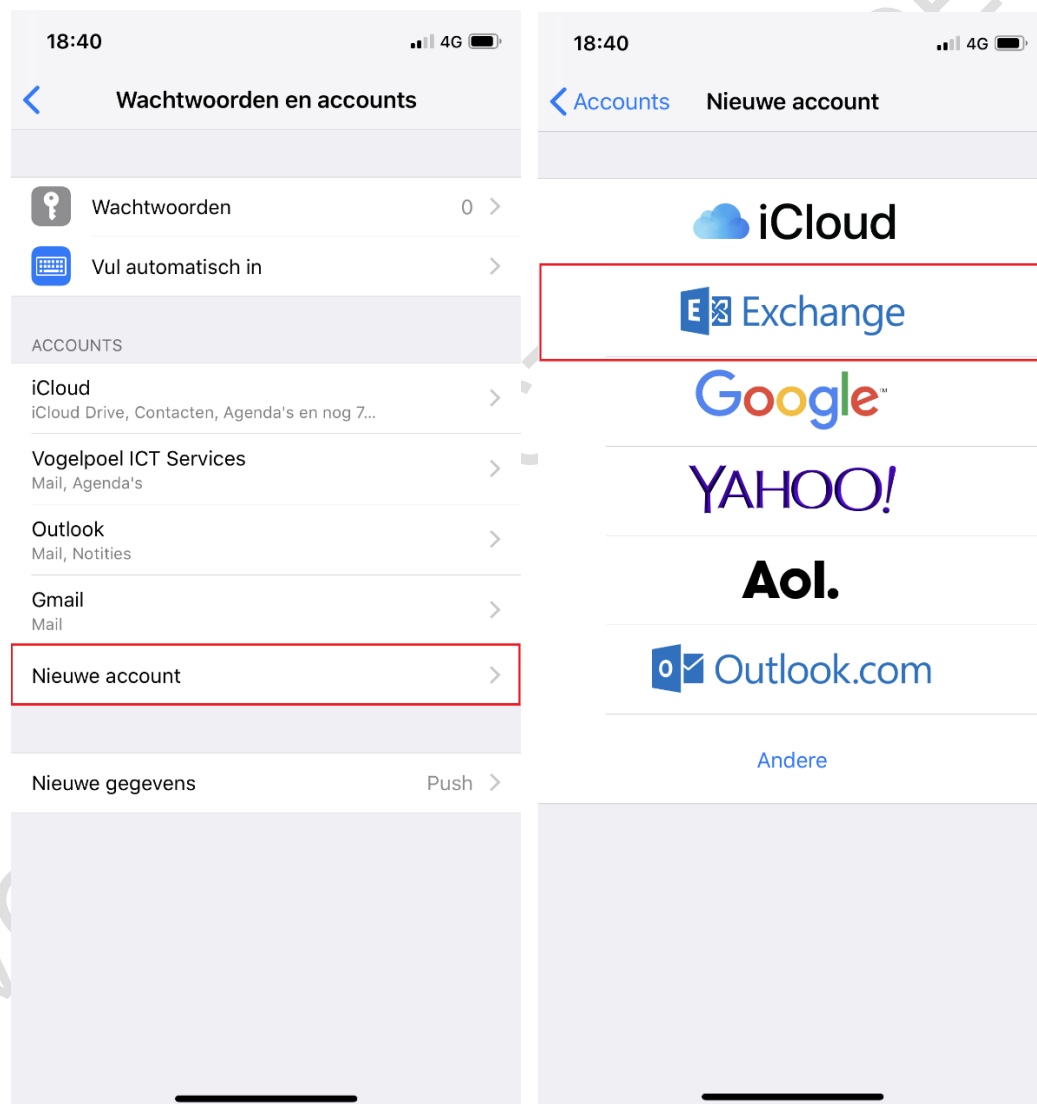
18:40

4G

Wachtwoorden en accounts

Wachtwoorden 0

Vul automatisch in

ACCOUNTS

iCloud
iCloud Drive, Contacten, Agenda's en nog 7...

Vogelpoel ICT Services
Mail, Agenda's

Outlook
Mail, Notities

Gmail
Mail

Nieuwe account

Nieuwe gegevens Push

18:40

4G

Accounts

Nieuwe account

iCloud

Exchange

Google

YAHOO!

Aol.

Outlook.com

Andere